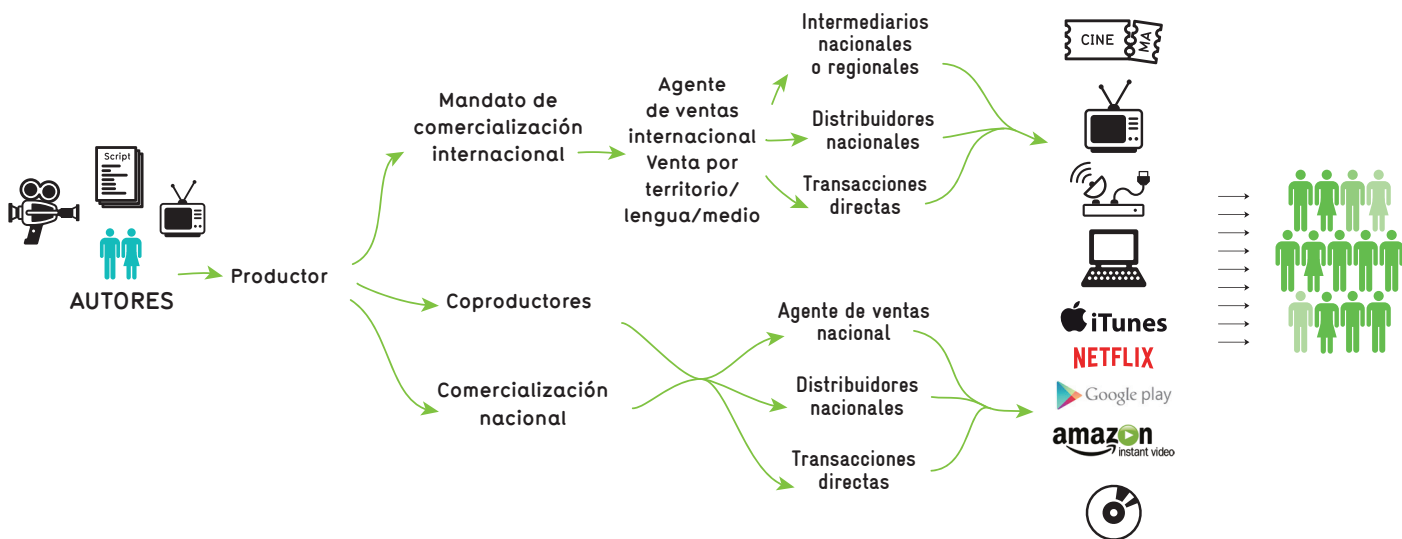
Script

AUTORES

Productor

Mandato de comercialización internacional

Agente de ventas internacional Venta por territorio/ lengua/medio

Intermediarios nacionales o regionales

Distribuidores nacionales

Transacciones directas

Coproductores

Comercialización nacional

Agente de ventas nacional

Distribuidores nacionales

Transacciones directas

CINE

ADMA

iTunes

NETFLIX

Google play

amazon instant video